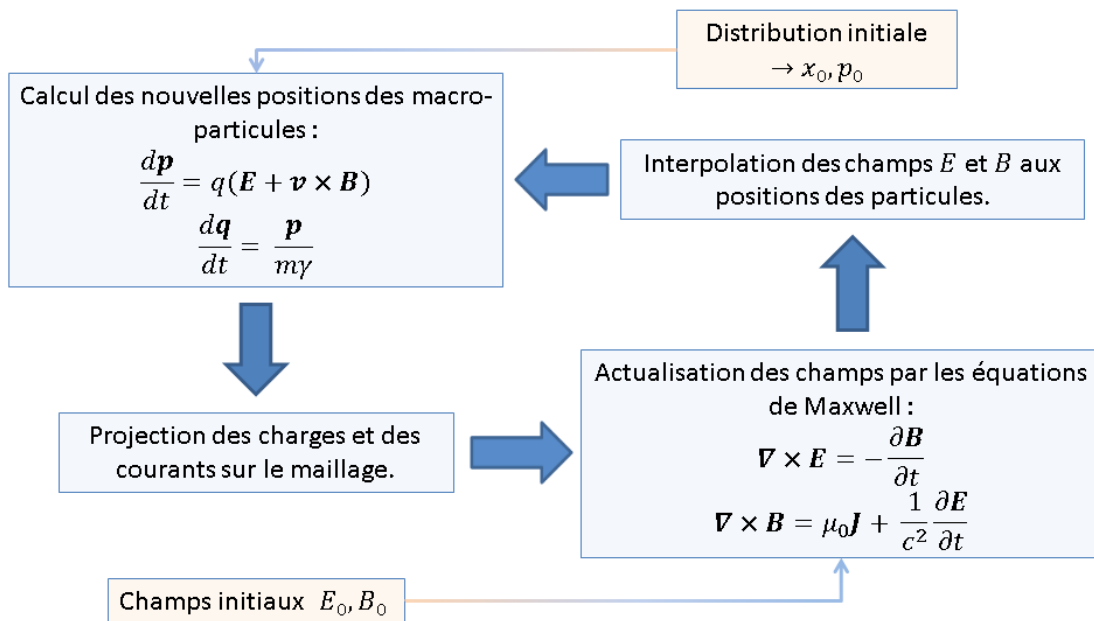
Distribution initiale
$\rightarrow x_0, p_0$

Calcul des nouvelles positions des macro-particules :
$\frac{d\boldsymbol{p}}{dt} = q(\boldsymbol{E} + \boldsymbol{v} \times \boldsymbol{B})$
$\frac{d\boldsymbol{q}}{dt} = \frac{\boldsymbol{p}}{m\gamma}$

Interpolation des champs $E$ et $B$ aux positions des particules.

Projection des charges et des courants sur le maillage.

Actualisation des champs par les équations de Maxwell :
$\boldsymbol{\nabla} \times \boldsymbol{E} = -\frac{\partial \boldsymbol{B}}{\partial t}$
$\boldsymbol{\nabla} \times \boldsymbol{B} = \mu_0 \boldsymbol{J} + \frac{1}{c^2}\frac{\partial \boldsymbol{E}}{\partial t}$

Champs initiaux $E_0, B_0$